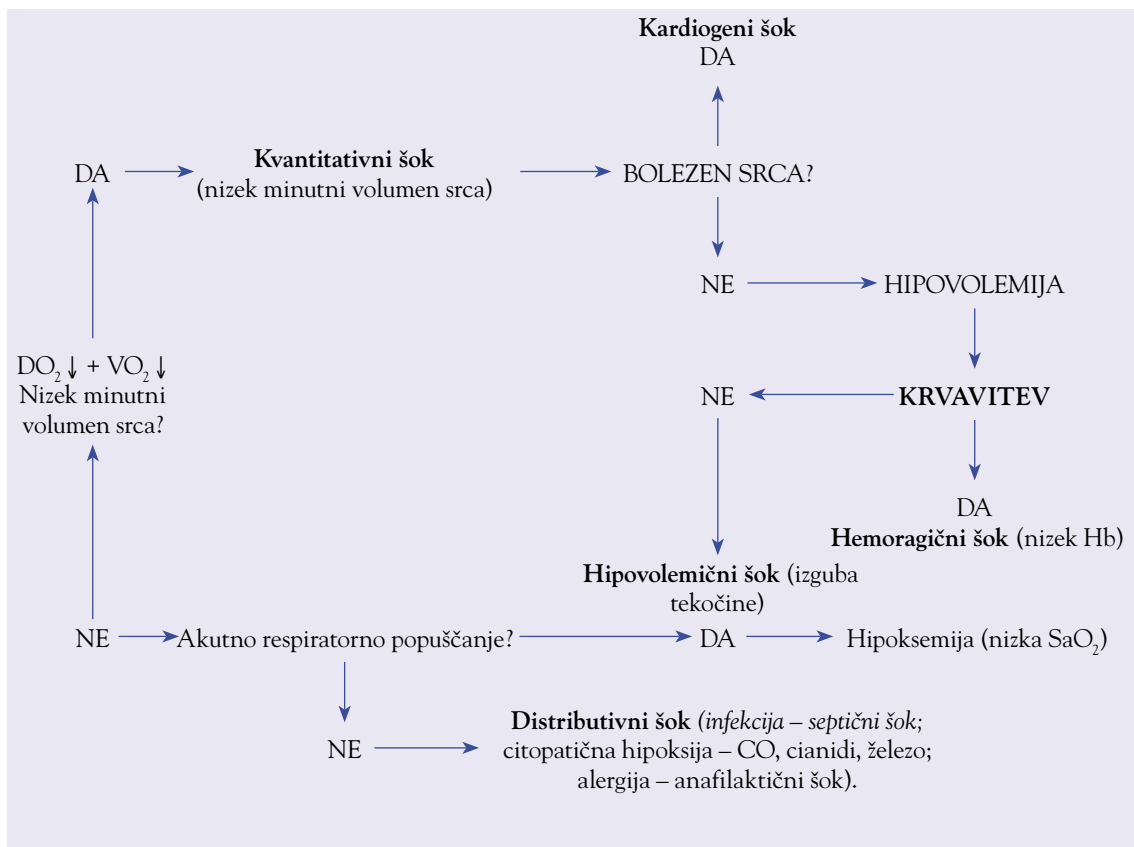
**Kardiogeni šok**
DA

DA

**Kvantitativni šok**
(nizek minutni volumen srca)

BOLEZEN SRCA?

NE

HIPOVOLEMIJA

$DO_2 \downarrow + VO_2 \downarrow$
Nizek minutni volumen srca?

NE

**KRVAVITEV**

DA
**Hemoragični šok** (nizek Hb)

**Hipovolemični šok** (izguba tekočine)

NE

Akutno respiratorno popuščanje?

DA

Hipoksemija (nizka $SaO_2$)

NE

**Distributivni šok** (*infekcija – septični šok;* citopatična hipoksija – CO, cianidi, železo; alergija – anafilaktični šok).